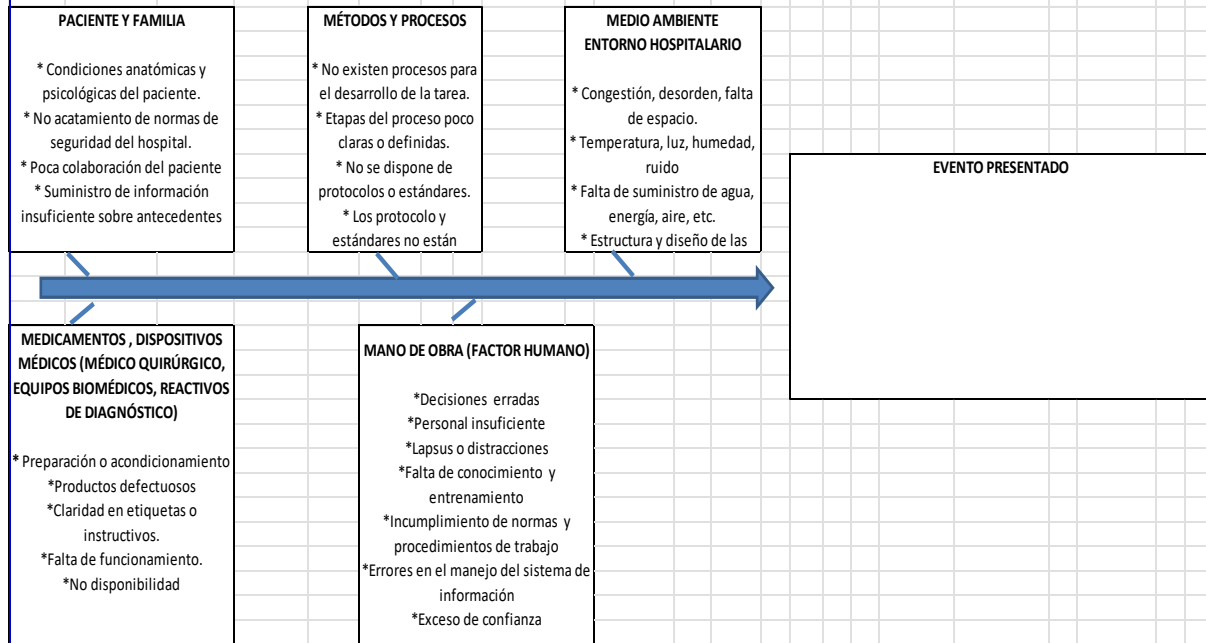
PACIENTE Y FAMILIA

* Condiciones anatómicas y psicológicas del paciente.
* No acatamiento de normas de seguridad del hospital.
* Poca colaboración del paciente
* Suministro de información insuficiente sobre antecedentes

MÉTODOS Y PROCESOS

* No existen procesos para el desarrollo de la tarea.
* Etapas del proceso poco claras o definidas.
* No se dispone de protocolos o estándares.
* Los protocolo y estándares no están

MEDIO AMBIENTE ENTORNO HOSPITALARIO

* Congestión, desorden, falta de espacio.
* Temperatura, luz, humedad, ruido
* Falta de suministro de agua, energía, aire, etc.
* Estructura y diseño de las

EVENTO PRESENTADO

MEDICAMENTOS , DISPOSITIVOS MÉDICOS (MÉDICO QUIRÚRGICO, EQUIPOS BIOMÉDICOS, REACTIVOS DE DIAGNÓSTICO)

* Preparación o acondicionamiento
*Productos defectuosos
*Claridad en etiquetas o instructivos.
*Falta de funcionamiento.
*No disponibilidad

MANO DE OBRA (FACTOR HUMANO)

*Decisiones erradas
*Personal insuficiente
*Lapsus o distracciones
*Falta de conocimiento y entrenamiento
*Incumplimiento de normas y procedimientos de trabajo
*Errores en el manejo del sistema de información
*Exceso de confianza